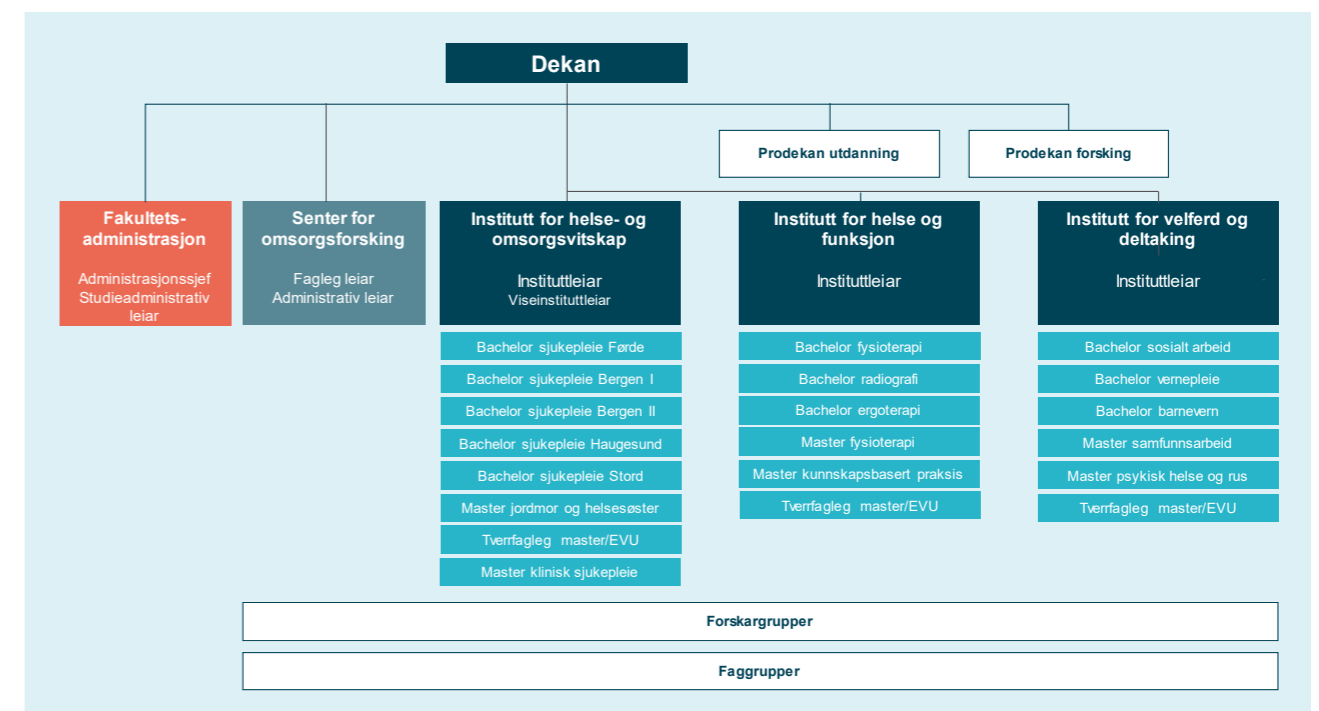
Dekan

Prodekan utdanning

Prodekan forsking

Fakultets-administrasjon

Administrasjonssjef
Studieadministrativ leiar

Senter for omsorgsforsking

Fagleg leiar
Administrativ leiar

Institutt for helse- og omsorgsvitskap

Instituttleiar
Viseinstituttleiar

Bachelor sjukepleie Førde
Bachelor sjukepleie Bergen I
Bachelor sjukepleie Bergen II
Bachelor sjukepleie Haugesund
Bachelor sjukepleie Stord
Master jordmor og helsesøster
Tverrfagleg master/EVU
Master klinisk sjukepleie

Institutt for helse og funksjon

Instituttleiar

Bachelor fysioterapi
Bachelor radiografi
Bachelor ergoterapi
Master fysioterapi
Master kunnskapsbasert praksis
Tverrfagleg master/EVU

Institutt for velferd og deltaking

Instituttleiar

Bachelor sosialt arbeid
Bachelor vernepleie
Bachelor barnevern
Master samfunnsarbeid
Master psykisk helse og rus
Tverrfagleg master/EVU

Forskargrupper

Faggrupper